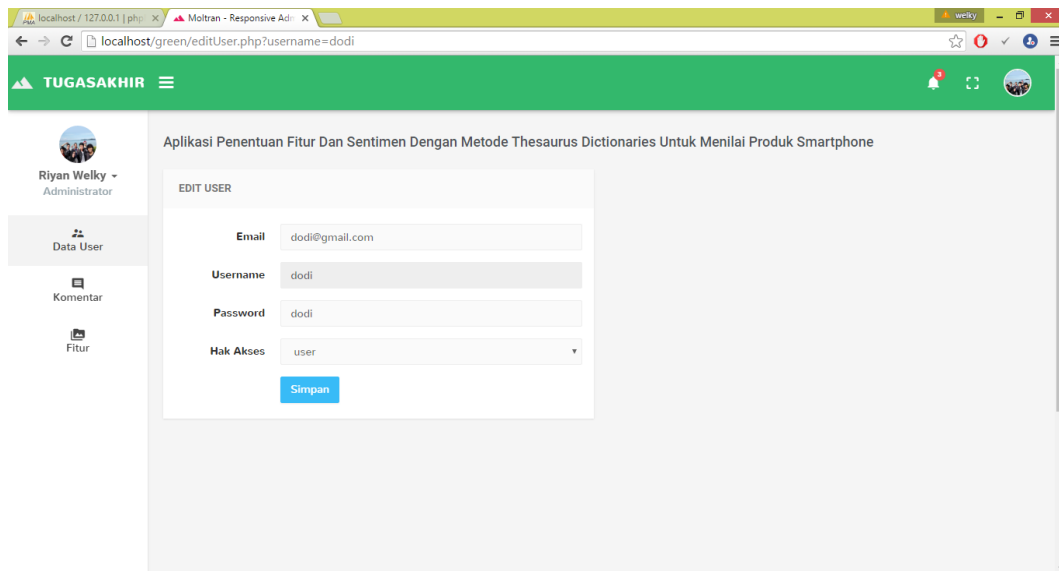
localhost / 127.0.0.1 | php ×
Moltran - Responsive Adm ×
welky
localhost/green/editUser.php?username=dodi

TUGASAKHIR ☰

3

Riyan Welky
Administrator

Data User
Komentar
Fitur

Aplikasi Penentuan Fitur Dan Sentimen Dengan Metode Thesaurus Dictionaries Untuk Menilai Produk Smartphone

EDIT USER

Email dodi@gmail.com
Username dodi
Password dodi
Hak Akses user

Simpan